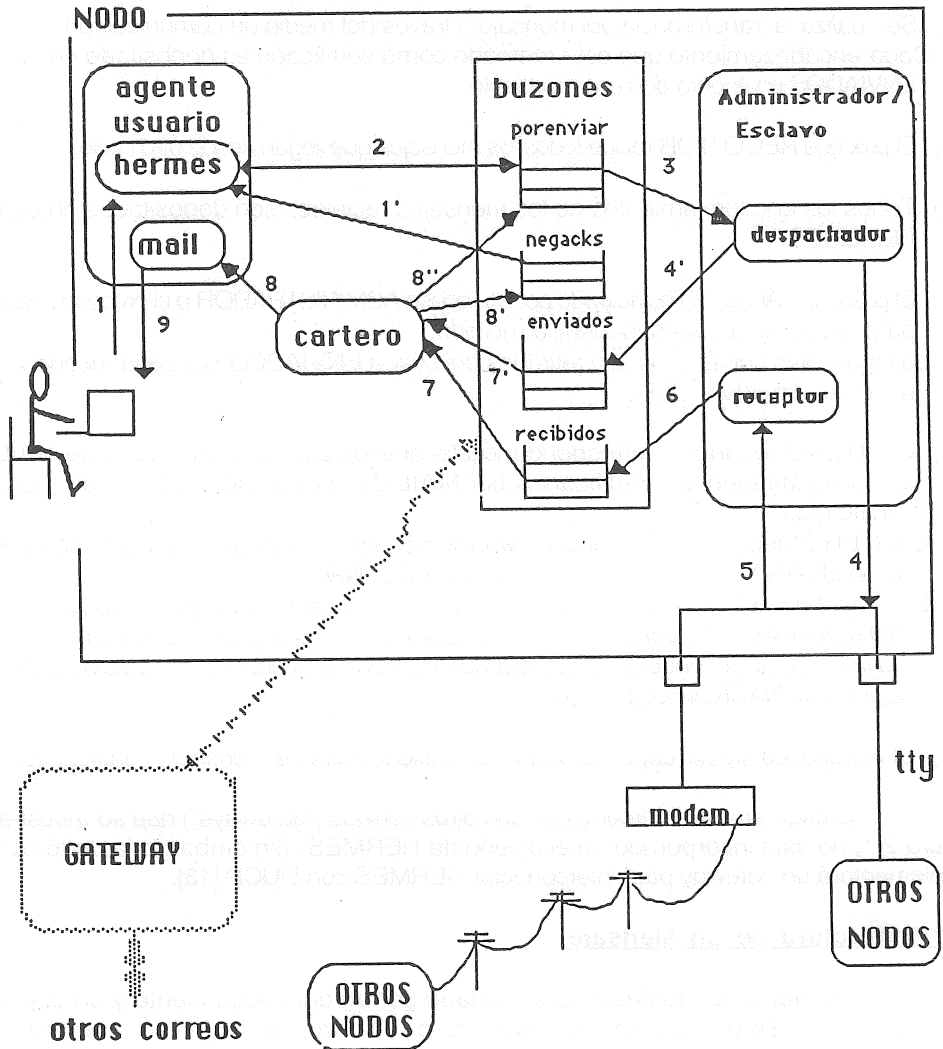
NODO

agente usuario

hermes

mail

buzones

porenviar

negacks

enviados

recibidos

Administrador/ Esclavo

despachador

receptor

cartero

2

3

1'

4'

8

8''

8'

7'

7

6

1

9

5

4

tty

modem

GATEWAY

otros correos

OTROS NODOS

OTROS NODOS